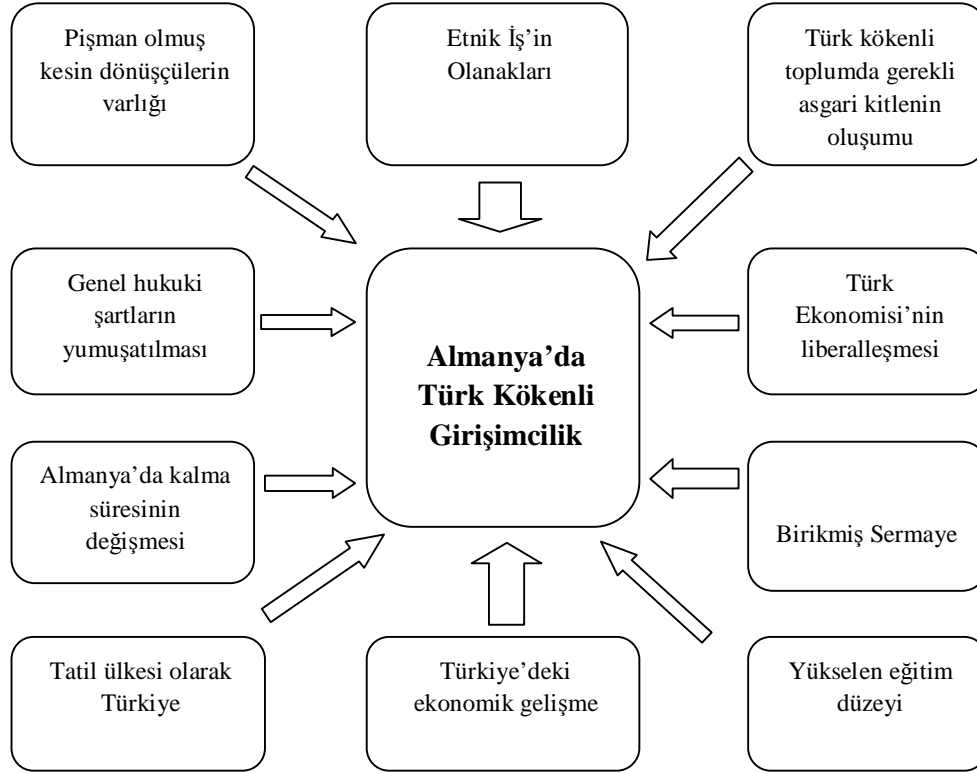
Pişman olmuş kesin dönüşçülerin varlığı

Etnik İş'in Olanakları

Türk kökenli toplumda gerekli asgari kitlenin oluşumu

Genel hukuki şartların yumuşatılması

Almanya'da Türk Kökenli Girişimcilik

Türk Ekonomisi'nin liberalleşmesi

Almanya'da kalma süresinin değişmesi

Birikmiş Sermaye

Tatil ülkesi olarak Türkiye

Türkiye'deki ekonomik gelişme

Yükselen eğitim düzeyi